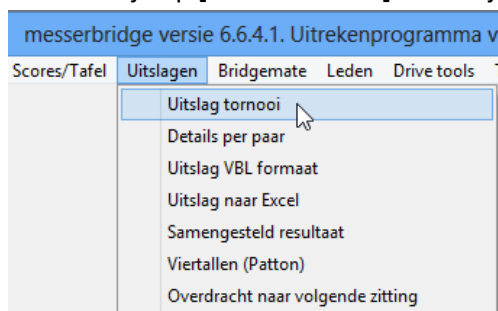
messerbridge versie 6.6.4.1. Uitrekenprogramma v

Scores/Tafel Uitslagen Bridgemate Leden Drive tools

Uitslag tornooi
Details per paar
Uitslag VBL formaat
Uitslag naar Excel
Samengesteld resultaat
Viertallen (Patton)
Overdracht naar volgende zitting